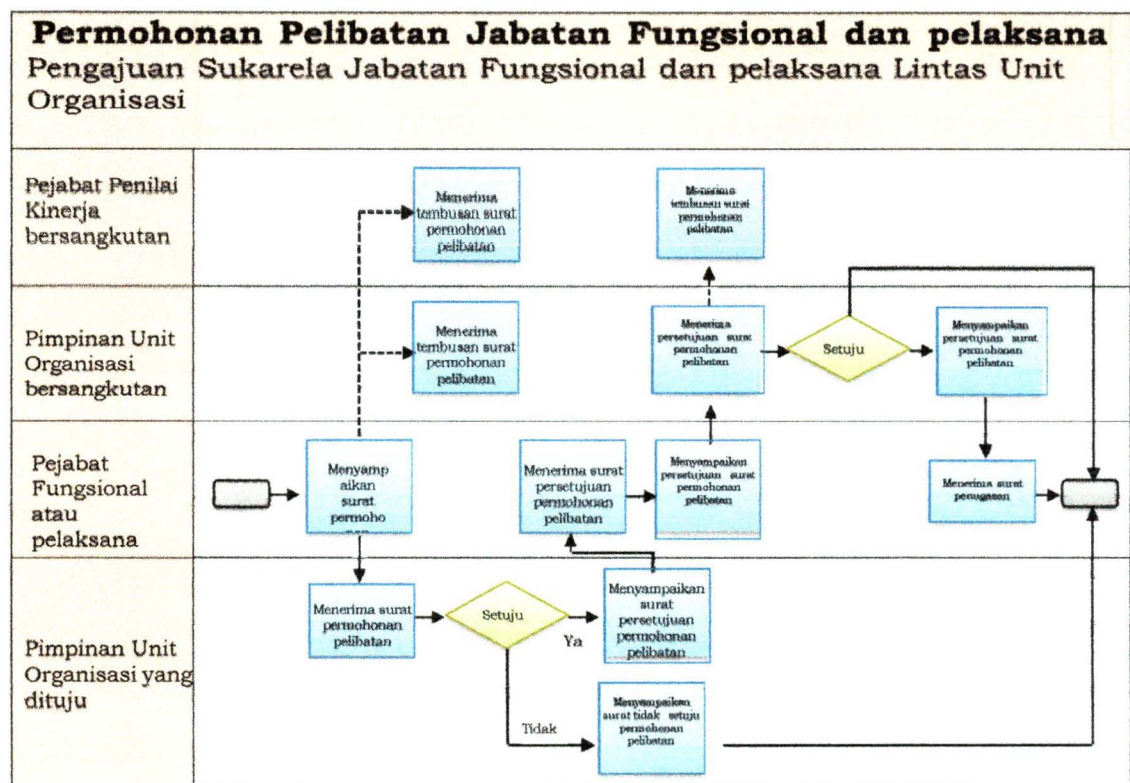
Permohonan Pelibatan Jabatan Fungsional dan pelaksana
Pengajuan Sukarela Jabatan Fungsional dan pelaksana Lintas Unit Organisasi

Pejabat Penilai Kinerja bersangkutan

Menerima tembusan surat permohonan pelibatan

Menerima tembusan surat permohonan pelibatan

Pimpinan Unit Organisasi bersangkutan

Menerima tembusan surat permohonan pelibatan

Menerima persetujuan surat permohonan pelibatan

Setuju

Menyampaikan persetujuan surat permohonan pelibatan

Pejabat Fungsional atau pelaksana

Menyampaikan surat permoho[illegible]

Menerima surat persetujuan permohonan pelibatan

Menyampaikan persetujuan surat permohonan pelibatan

Menerima surat penugasan

Pimpinan Unit Organisasi yang dituju

Menerima surat permohonan pelibatan

Setuju

Ya

Menyampaikan surat persetujuan permohonan pelibatan

Tidak

Menyampaikan surat tidak setuju permohonan pelibatan